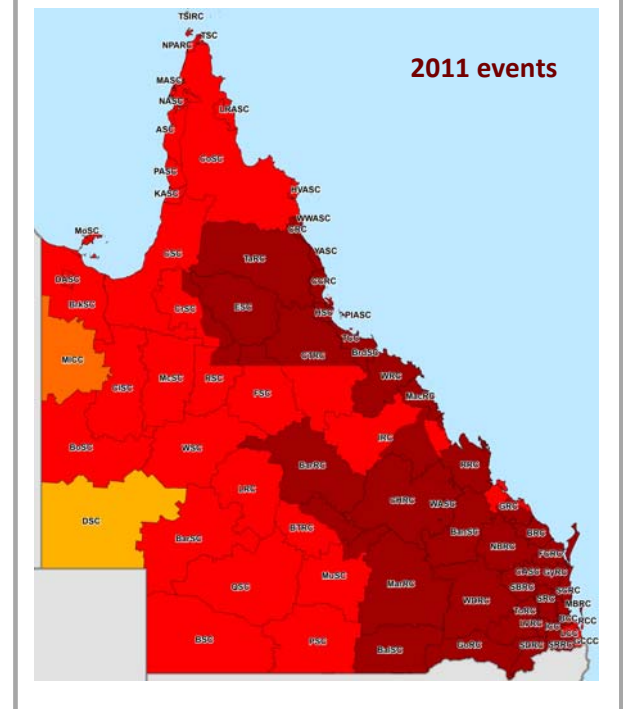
2011 events

TSIRC
TSC
NPARC
MASC
NASC
LRASC
ASC
CoSC
PASC
KASC
HVASC
WWASC
CRC
MoSC
CSC
TARC
YASC
CCRC
DASC
BrkSC
CrSC
ESC
HSC
PIASC
TCC
BroSC
MICC
CISC
McSC
RSC
FSC
CTRC
WRC
MacRC
BoSC
WSC
IRC
RRC
BaRC
GRC
CHRC
WASC
DSC
LRC
BanSC
BRC
BarSC
BTRC
NBRC
FCRC
CASC
GyRC
SBRC
SRC
QSC
MuSC
MarRC
WDRC
MBRC
ToRC
LVRC
ICC
BCC
RCC
BSC
PSC
BalSC
GoRC
SDRC
SRRC
LCC
GCCC